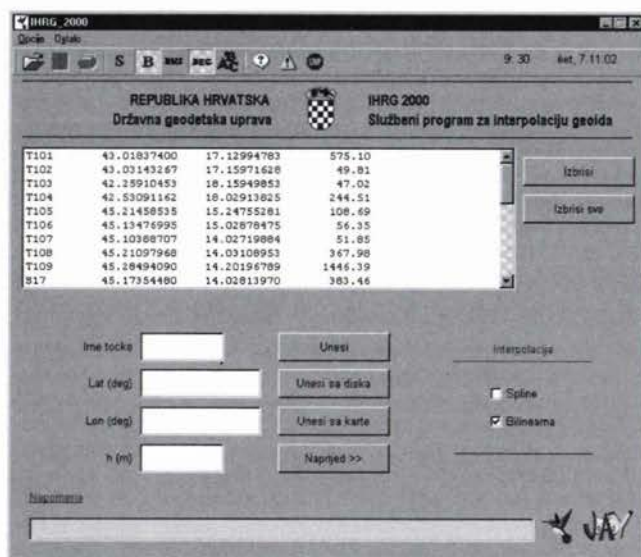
IHRG_2000

Općenito Ostalo

S B

9:30 čet, 7.11.02

REPUBLIKA HRVATSKA
Državna geodetska uprava

IHRG 2000
Službeni program za interpolaciju geoida

| | | | |
|---|---|---|---|
| T101 | 43.01837400 | 17.12994783 | 575.10 |
| T102 | 43.03143267 | 17.15971628 | 49.81 |
| T103 | 42.25910453 | 18.15949853 | 47.02 |
| T104 | 42.53091162 | 18.02913825 | 244.51 |
| T105 | 45.21458535 | 15.24755281 | 108.69 |
| T106 | 45.13476995 | 15.02878475 | 56.35 |
| T107 | 45.10388707 | 14.02719884 | 51.85 |
| T108 | 45.21097968 | 14.03108953 | 367.98 |
| T109 | 45.28494090 | 14.20196789 | 1446.39 |
| 817 | 45.17354480 | 14.02813970 | 383.46 |

Izbriši

Izbriši sve

Ime točke

Lat (deg)

Lon (deg)

h (m)

Unesi

Unesi sa diska

Unesi sa karte

Naprijed >>

Interpolacija

Spline

Bilinearna

Napomena

JA